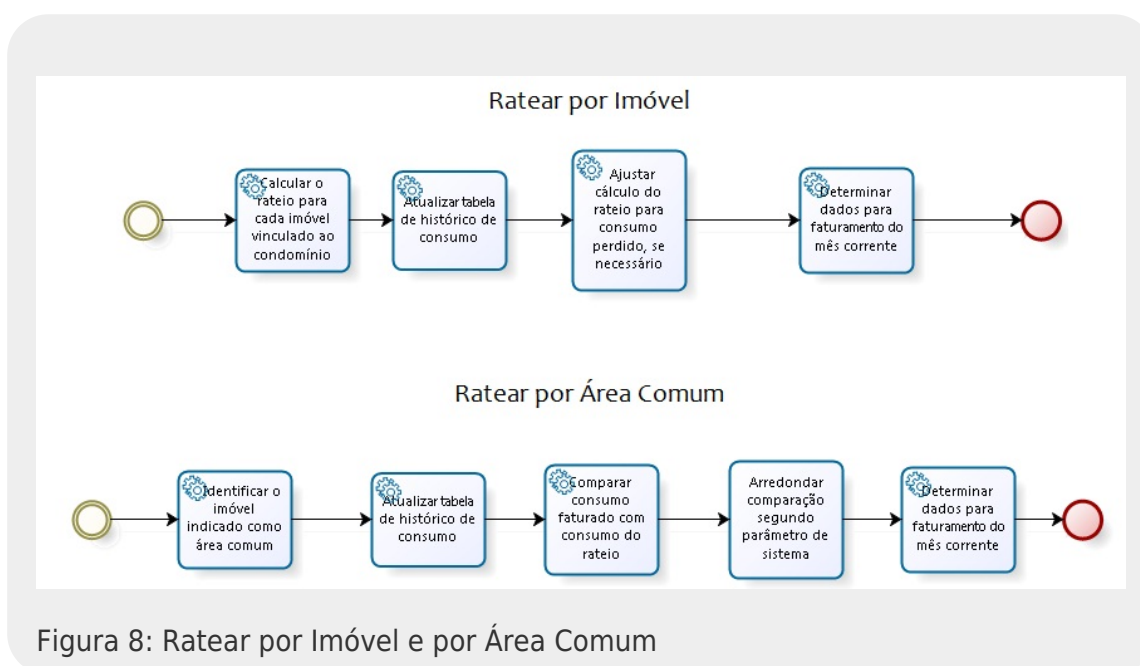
Ratear por Imóvel

Calcular o rateio para cada imóvel vinculado ao condomínio

Atualizar tabela de histórico de consumo

Ajustar cálculo do rateio para consumo perdido, se necessário

Determinar dados para faturamento do mês corrente

Ratear por Área Comum

Identificar o imóvel indicado como área comum

Atualizar tabela de histórico de consumo

Comparar consumo faturado com consumo do rateio

Arredondar comparação segundo parâmetro de sistema

Determinar dados para faturamento do mês corrente

Figura 8: Ratear por Imóvel e por Área Comum